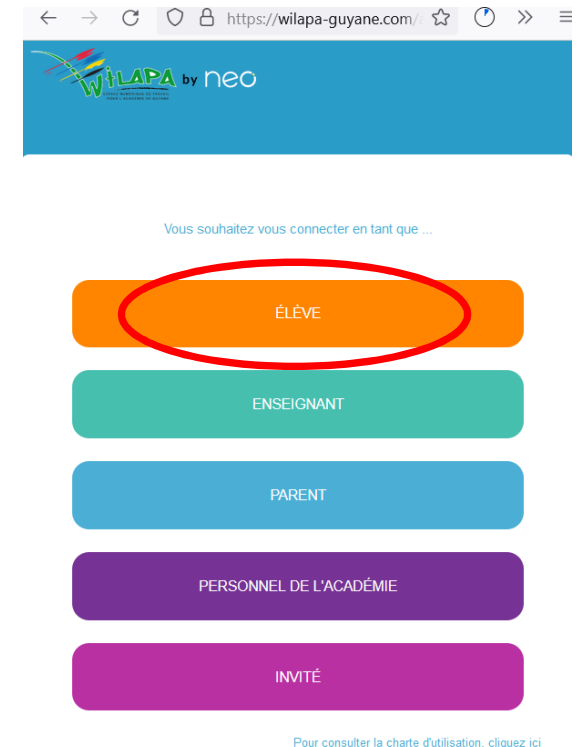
https://wilapa-guyane.com/

WiLAPA by neo

Vous souhaitez vous connecter en tant que ...

ÉLÈVE

ENSEIGNANT

PARENT

PERSONNEL DE L'ACADÉMIE

INVITÉ

Pour consulter la charte d'utilisation, cliquez ici